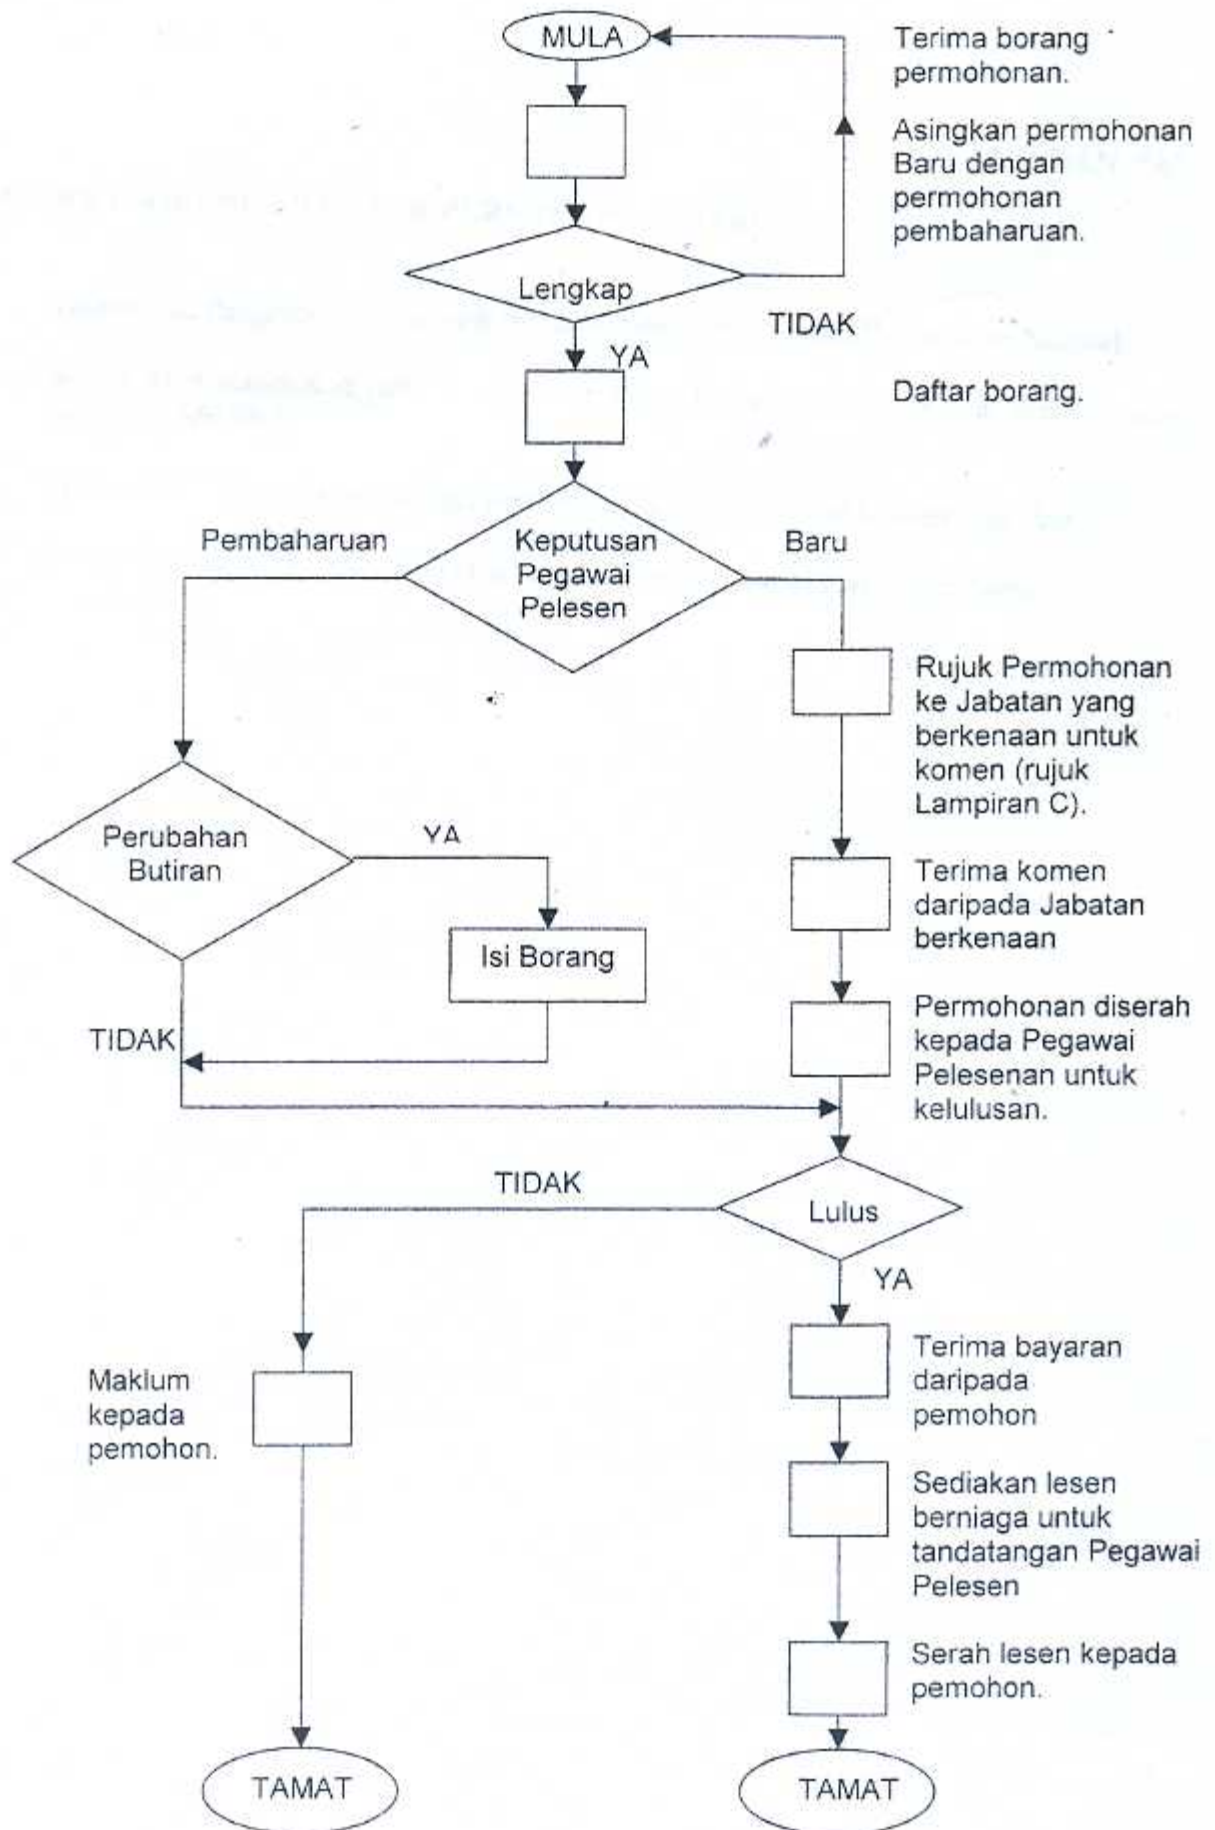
MULA

Terima borang permohonan.

Asingkan permohonan Baru dengan permohonan pembaharuan.

Lengkap

TIDAK

YA

Daftar borang.

Pembaharuan

Keputusan Pegawai Pelesen

Baru

Rujuk Permohonan ke Jabatan yang berkenaan untuk komen (rujuk Lampiran C).

Perubahan Butiran

YA

Terima komen daripada Jabatan berkenaan

Isi Borang

Permohonan diserah kepada Pegawai Pelesenan untuk kelulusan.

TIDAK

TIDAK

Lulus

YA

Maklum kepada pemohon.

Terima bayaran daripada pemohon

Sediakan lesen berniaga untuk tandatangan Pegawai Pelesen

Serah lesen kepada pemohon.

TAMAT

TAMAT